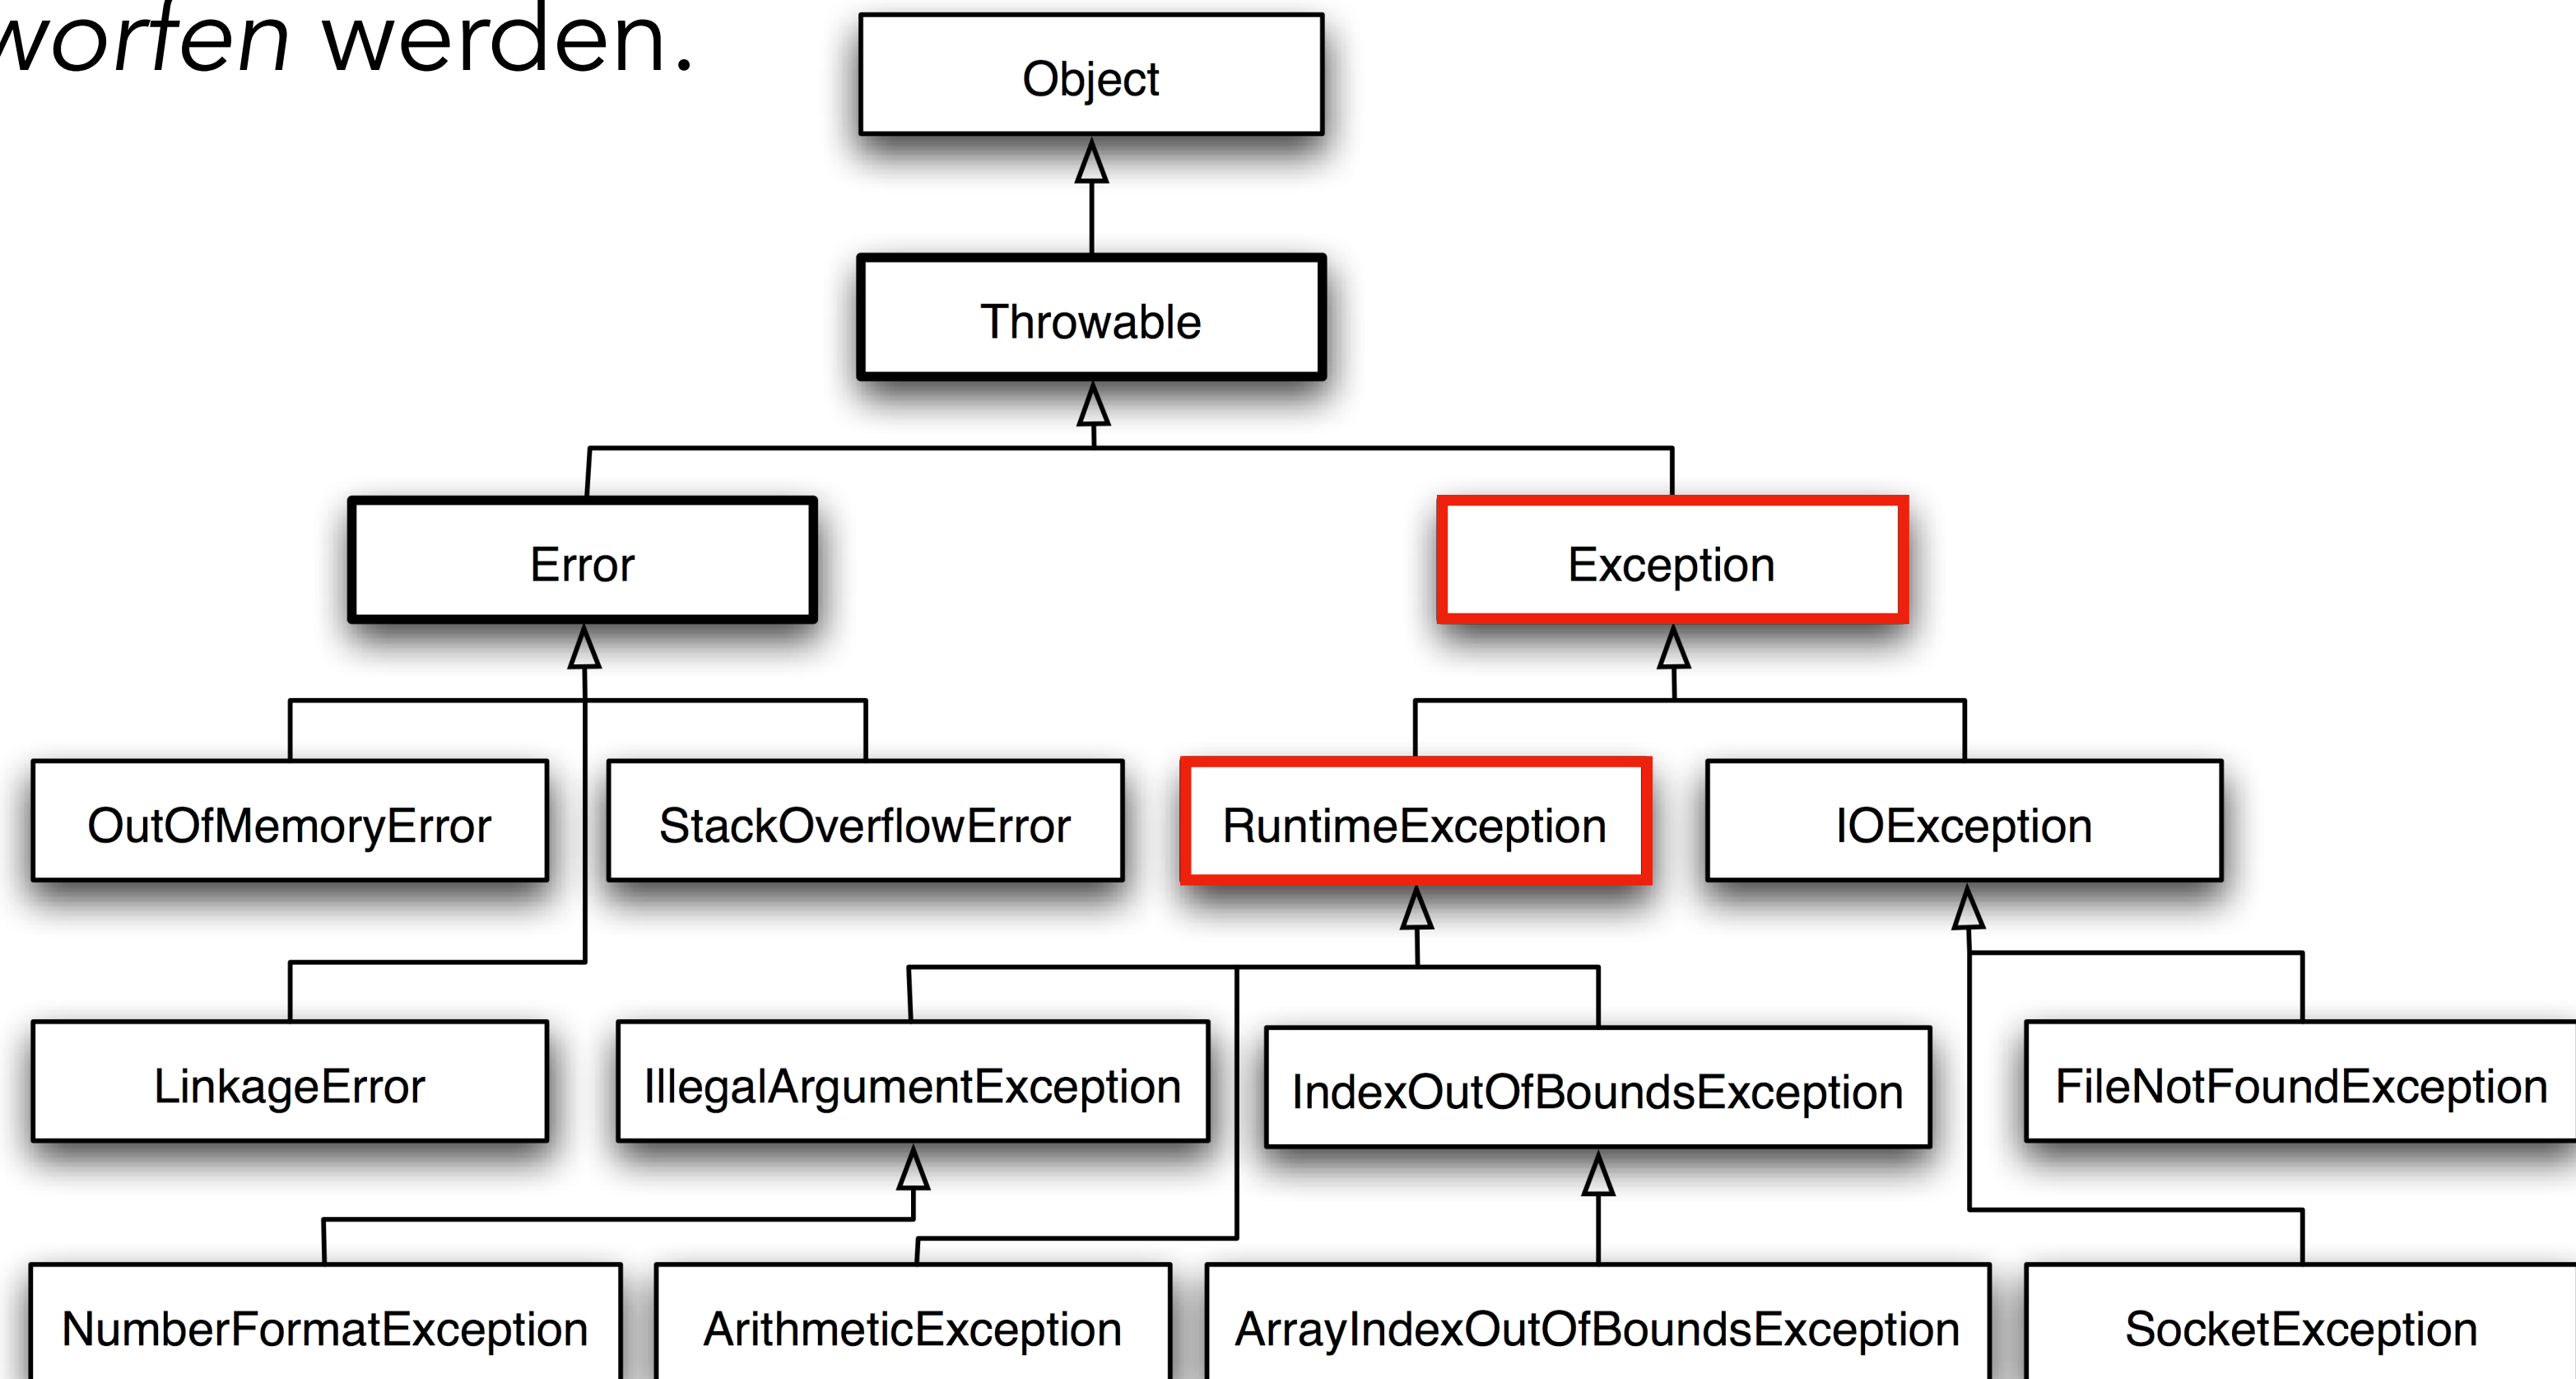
worfen werden.

Object

Throwable

Error

Exception

OutOfMemoryError

StackOverflowError

RuntimeException

IOException

LinkageError

IllegalArgumentException

IndexOutOfBoundsException

FileNotFoundException

NumberFormatException

ArithmeticException

ArrayIndexOutOfBoundsException

SocketException